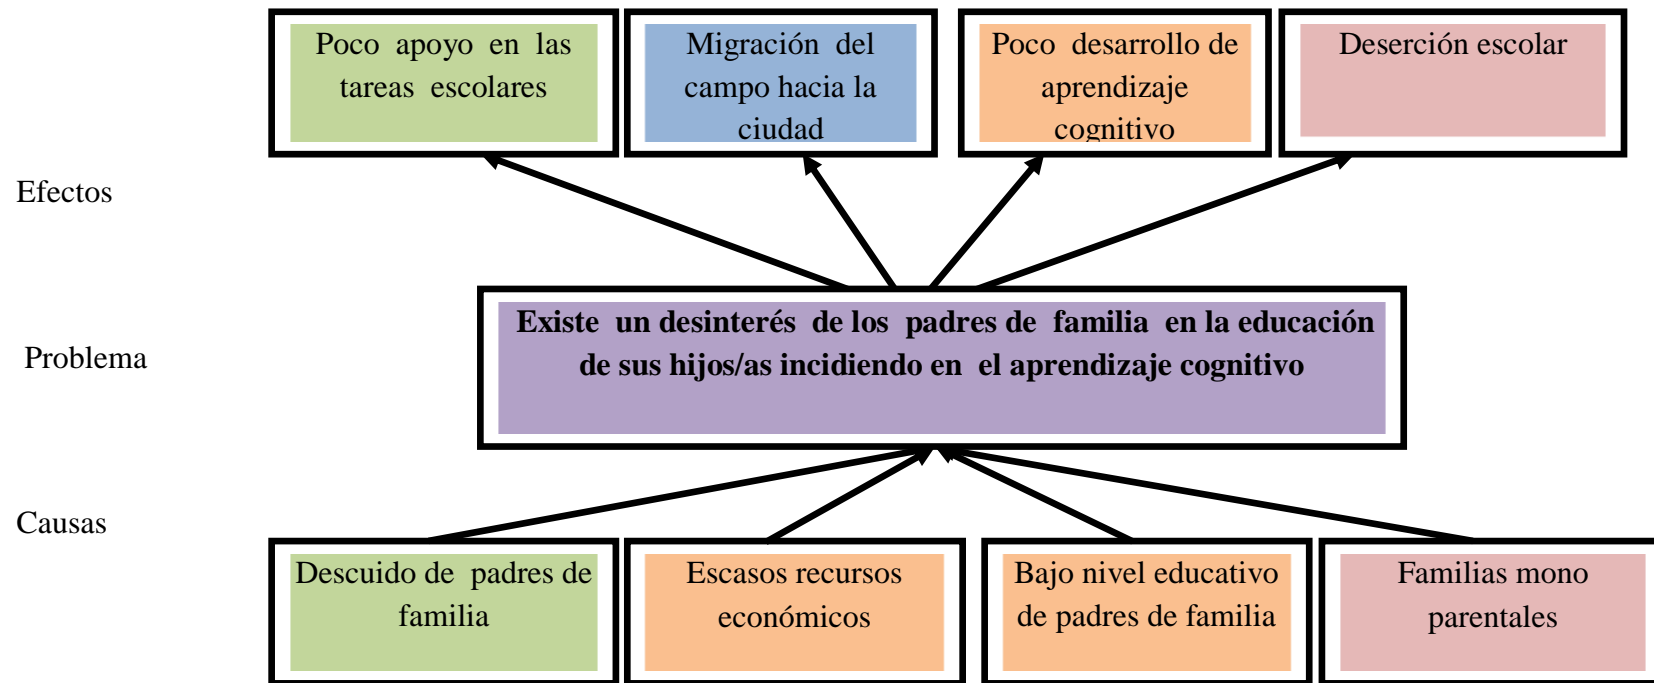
Poco apoyo en las tareas escolares

Migración del campo hacia la ciudad

Poco desarrollo de aprendizaje cognitivo

Deserción escolar

Efectos

Problema

Existe un desinterés de los padres de familia en la educación de sus hijos/as incidiendo en el aprendizaje cognitivo

Causas

Descuido de padres de familia

Escasos recursos económicos

Bajo nivel educativo de padres de familia

Familias mono parentales